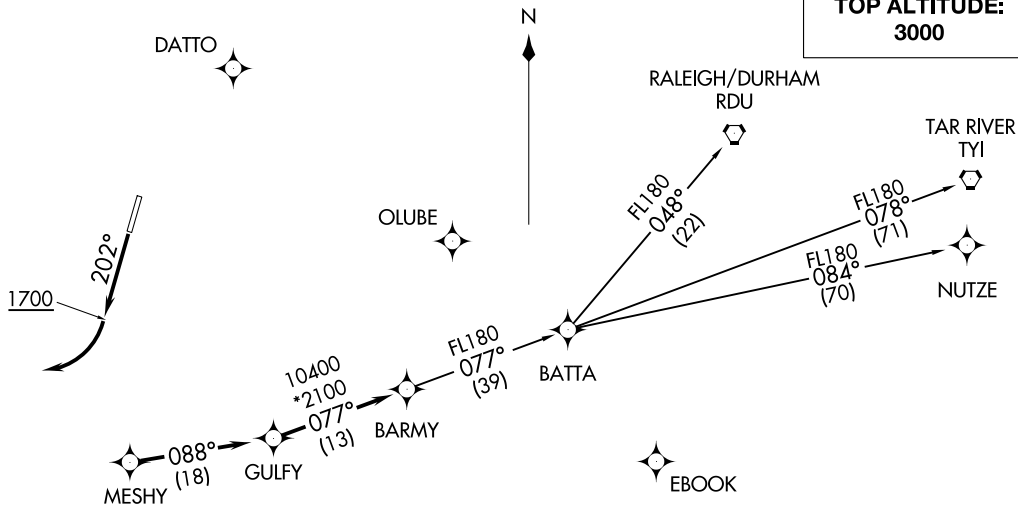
TOP ALTITUDE:
3000

N

DATTO

RALEIGH/DURHAM
RDU

TAR RIVER
TYI

OLUBE

202°

1700

FL180
048°
(22)

FL180
078°
(71)

FL180
084°
(70)

NUTZE

FL180
077°
(39)

BATTA

10400
*2100
077°
(13)

BARMY

088°
(18)

MESHY

GULFY

EBOOK